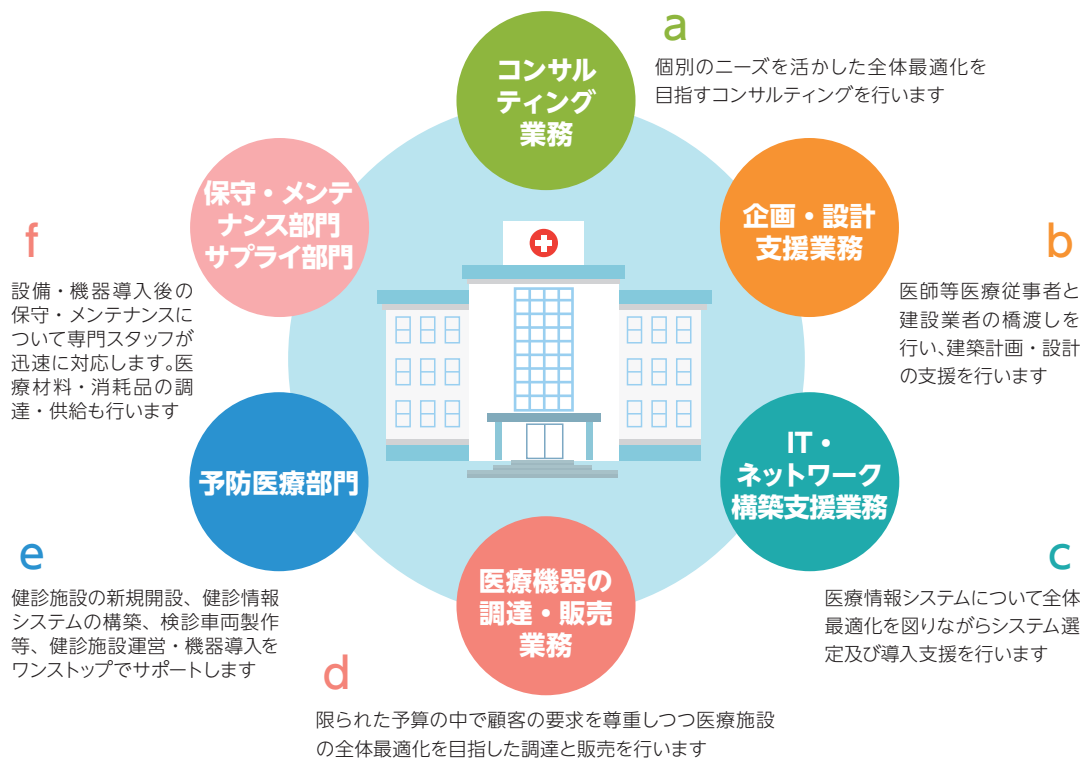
a

コンサルティング業務

個別のニーズを活かした全体最適化を目指すコンサルティングを行います

b

企画・設計支援業務

医師等医療従事者と建設業者の橋渡しを行い、建築計画・設計の支援を行います

c

IT・ネットワーク構築支援業務

医療情報システムについて全体最適化を図りながらシステム選定及び導入支援を行います

d

医療機器の調達・販売業務

限られた予算の中で顧客の要求を尊重しつつ医療施設の全体最適化を目指した調達と販売を行います

e

予防医療部門

健診施設の新規開設、健診情報システムの構築、検診車両製作等、健診施設運営・機器導入をワンストップでサポートします

f

保守・メンテナンス部門 サプライ部門

設備・機器導入後の保守・メンテナンスについて専門スタッフが迅速に対応します。医療材料・消耗品の調達・供給も行います